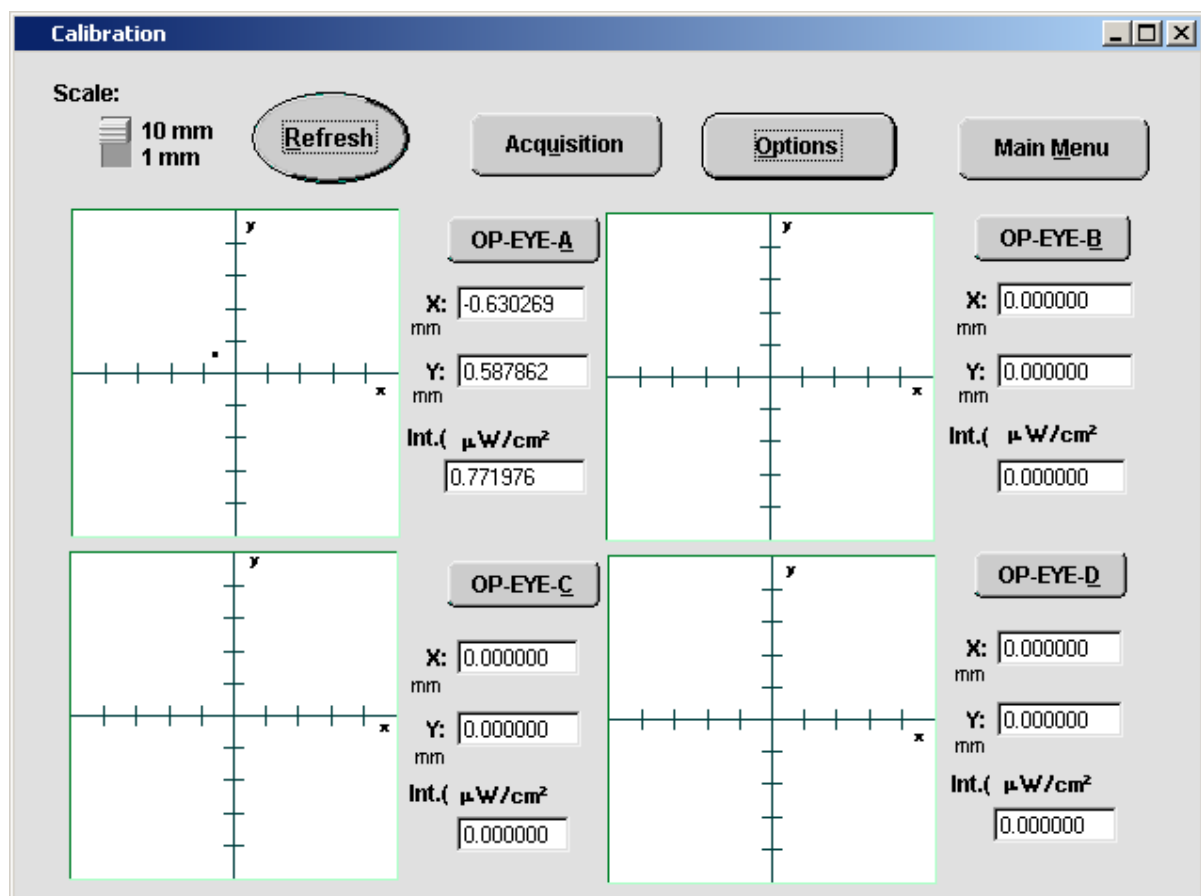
Calibration

Scale:
10 mm
1 mm

Refresh

Acquisition

Options

Main Menu

y
x

OP-EYE-A
X: -0.630269
mm
Y: 0.587862
mm
Int.( μW/cm²
0.771976

y
x

OP-EYE-B
X: 0.000000
mm
Y: 0.000000
mm
Int.( μW/cm²
0.000000

y
x

OP-EYE-C
X: 0.000000
mm
Y: 0.000000
mm
Int.( μW/cm²
0.000000

y
x

OP-EYE-D
X: 0.000000
mm
Y: 0.000000
mm
Int.( μW/cm²
0.000000